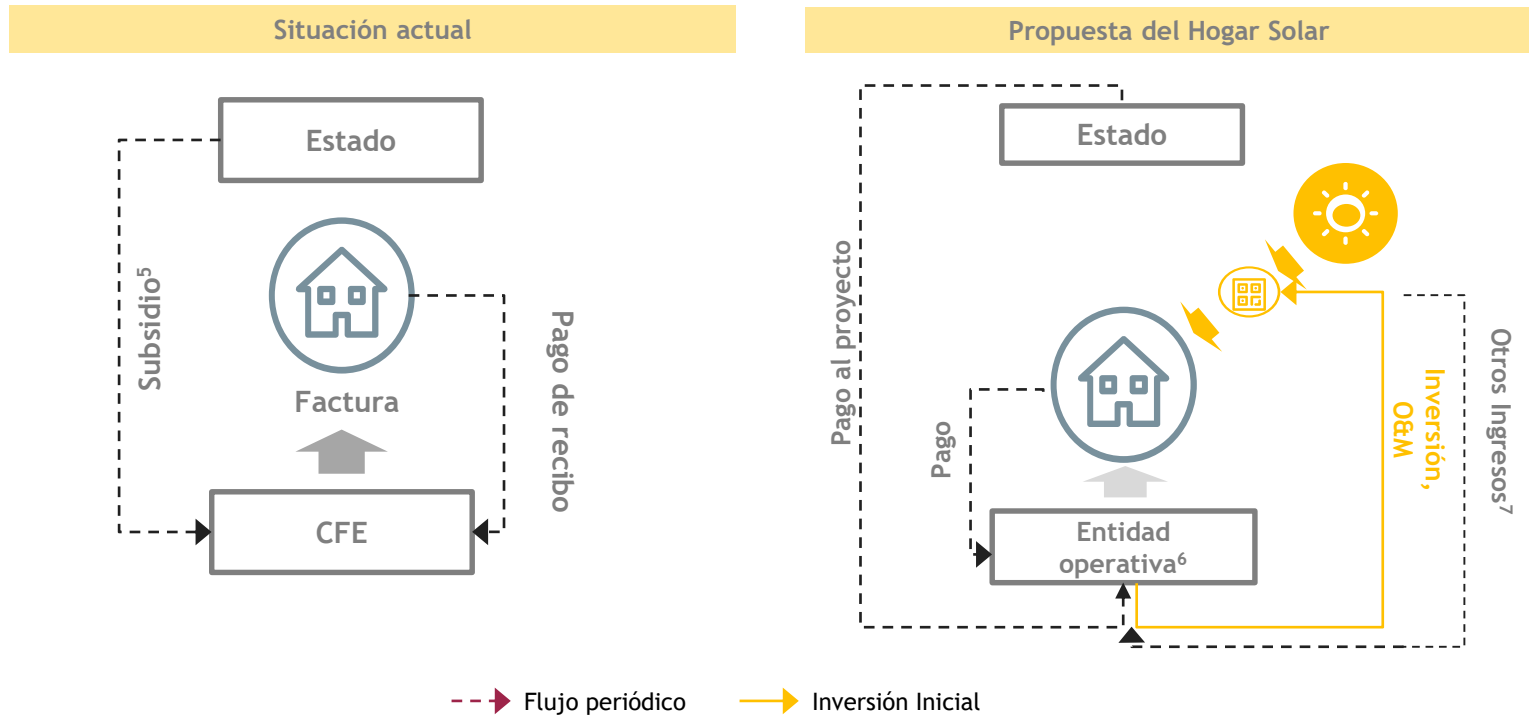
Situación actual

Estado

Subsidio⁵

Factura

Pago de recibo

CFE

Propuesta del Hogar Solar

Estado

Pago al proyecto

Pago

Entidad operativa⁶

Inversión, O&M

Otros Ingresos⁷

Flujo periódico

Inversión Inicial